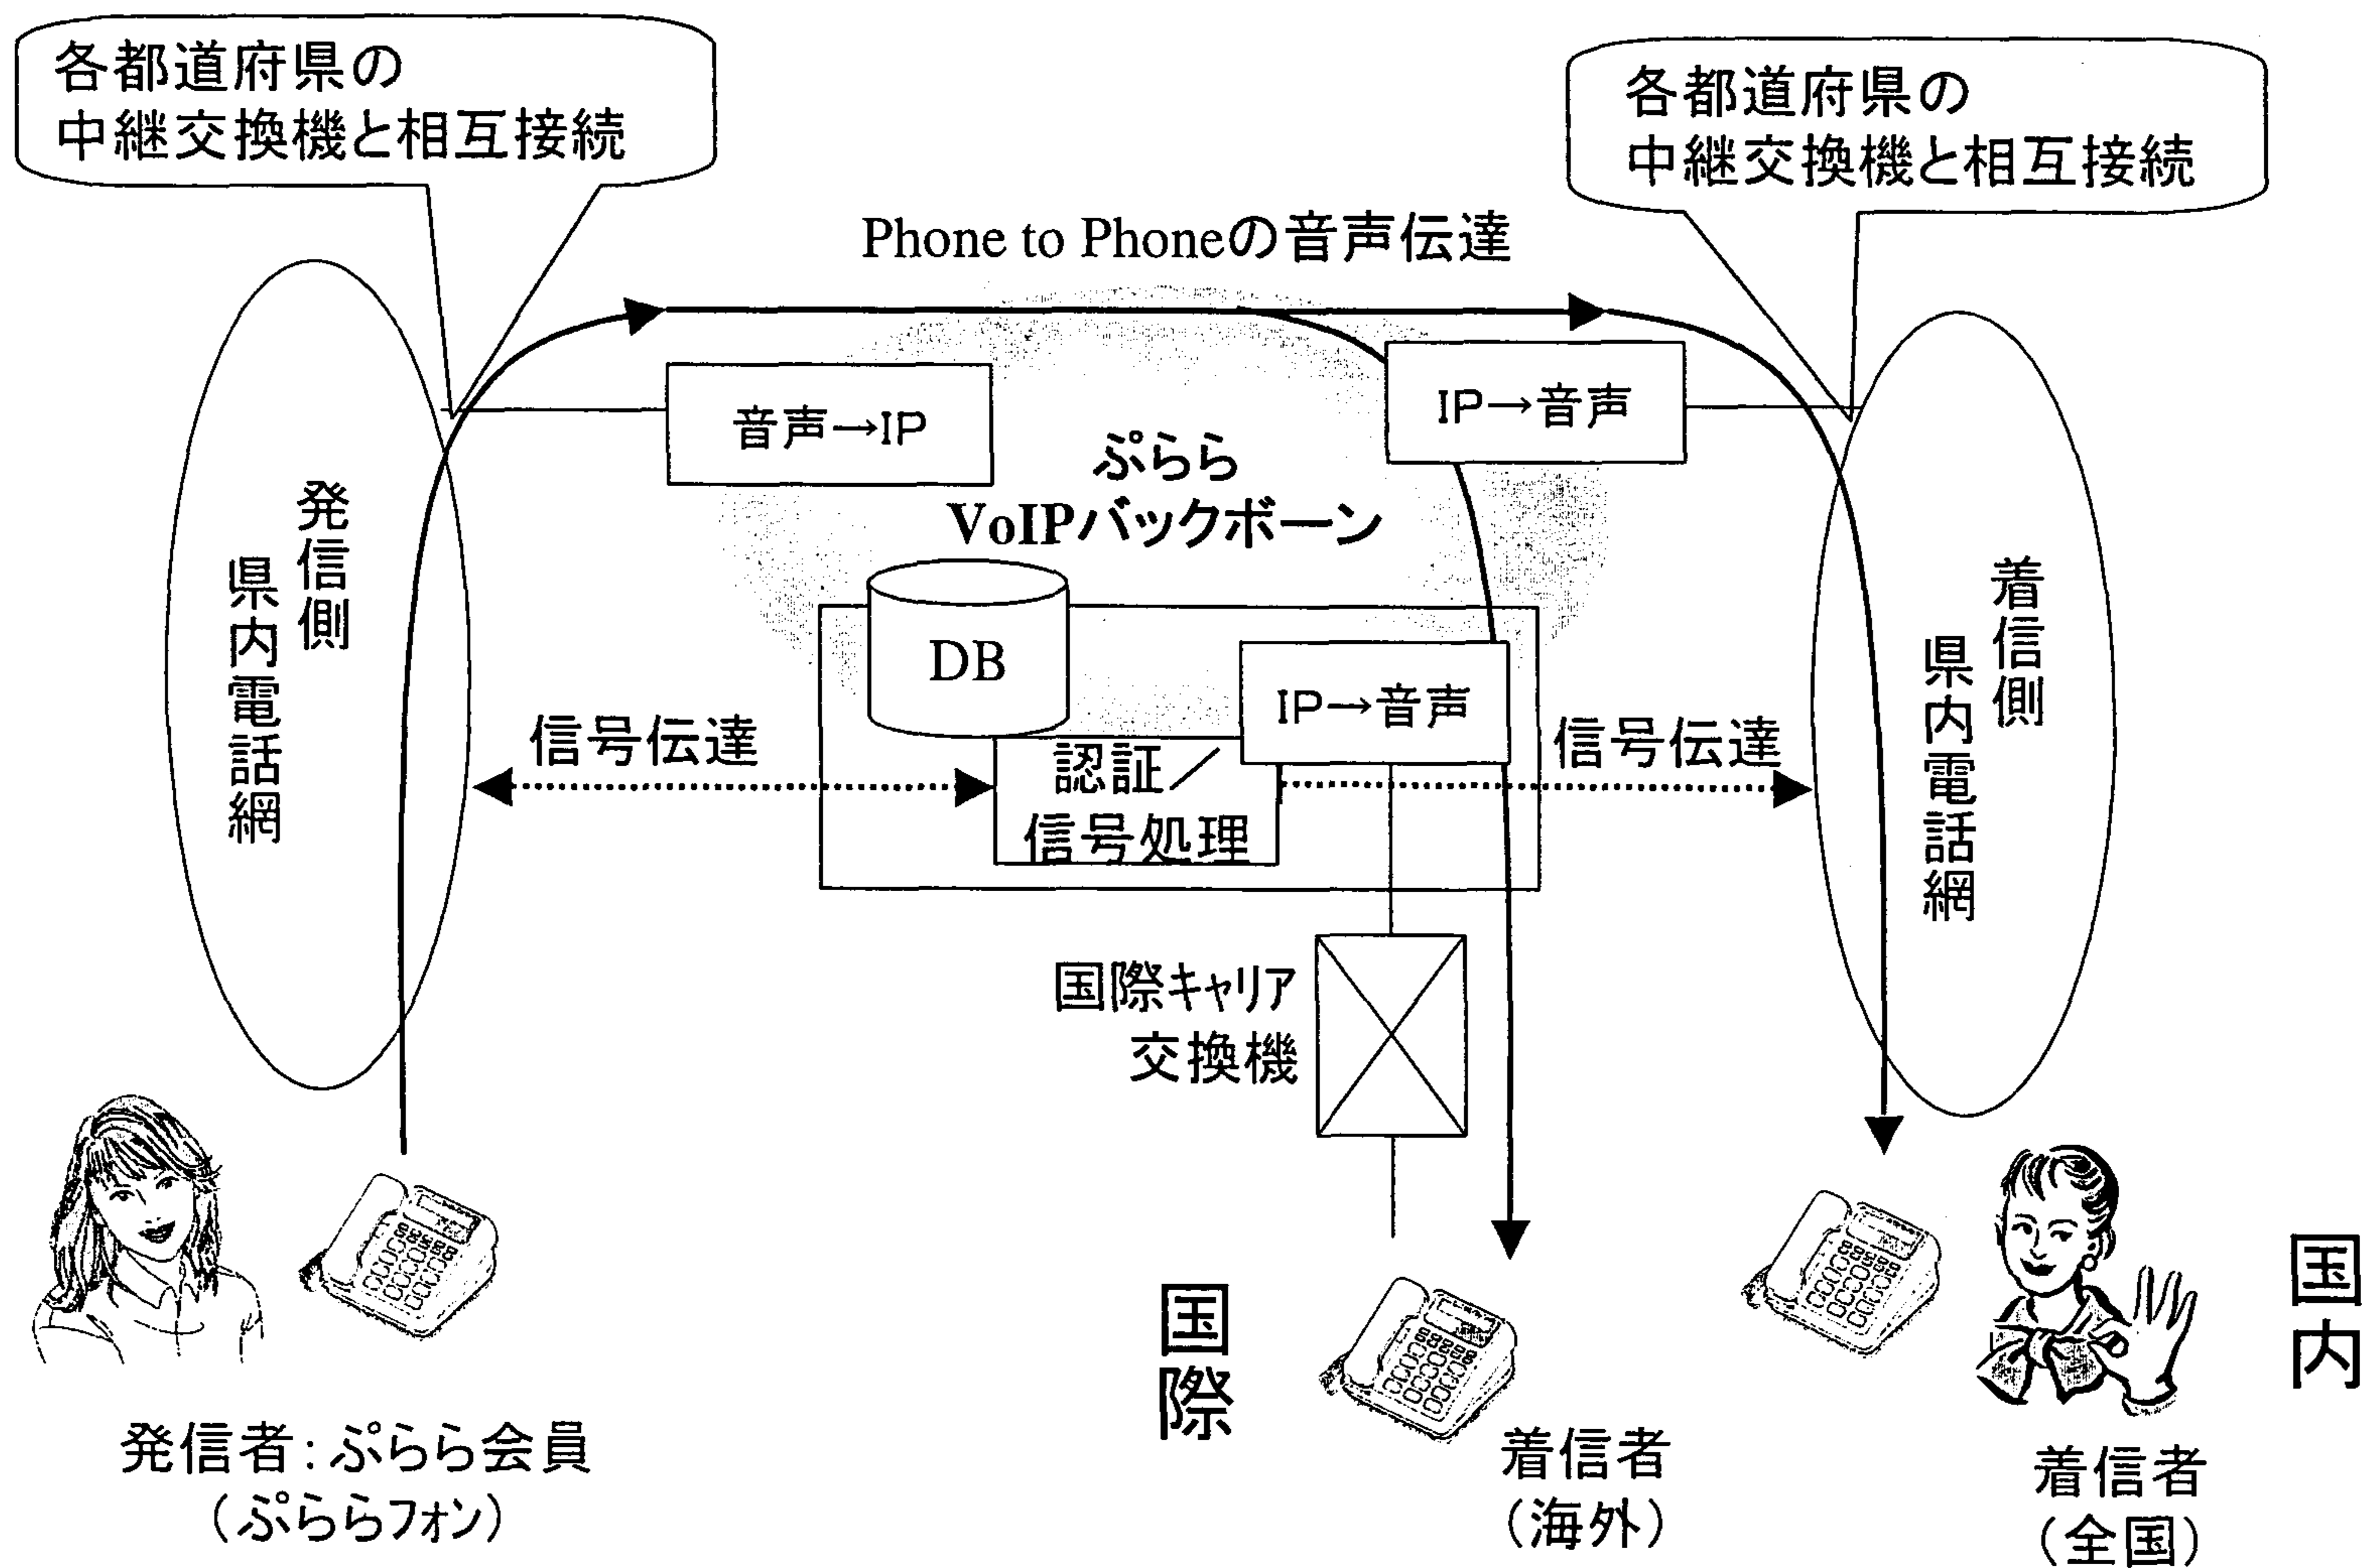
各都道府県の
中継交換機と相互接続

各都道府県の
中継交換機と相互接続

Phone to Phoneの音声伝達

音声→IP

IP→音声

発信側
県内電話網

ぷらら
VoIPバックボーン

着信側
県内電話網

DB

IP→音声

信号伝達

認証／
信号処理

信号伝達

国際キャリア
交換機

国際

国内

発信者：ぷらら会員
（ぷららフォン）

着信者
（海外）

着信者
（全国）